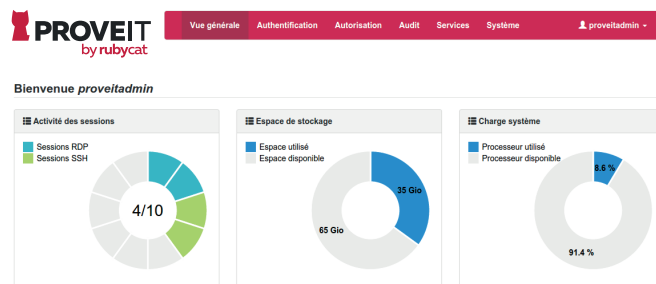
PROVEIT
by rubycat

Vue générale
Authentification
Autorisation
Audit
Services
Système
proveitadmin

Bienvenue proveitadmin

Activité des sessions
Sessions RDP
Sessions SSH
4/10

Espace de stockage
Espace utilisé
Espace disponible
35 Gio
65 Gio

Charge système
Processeur utilisé
Processeur disponible
8.6 %
91.4 %